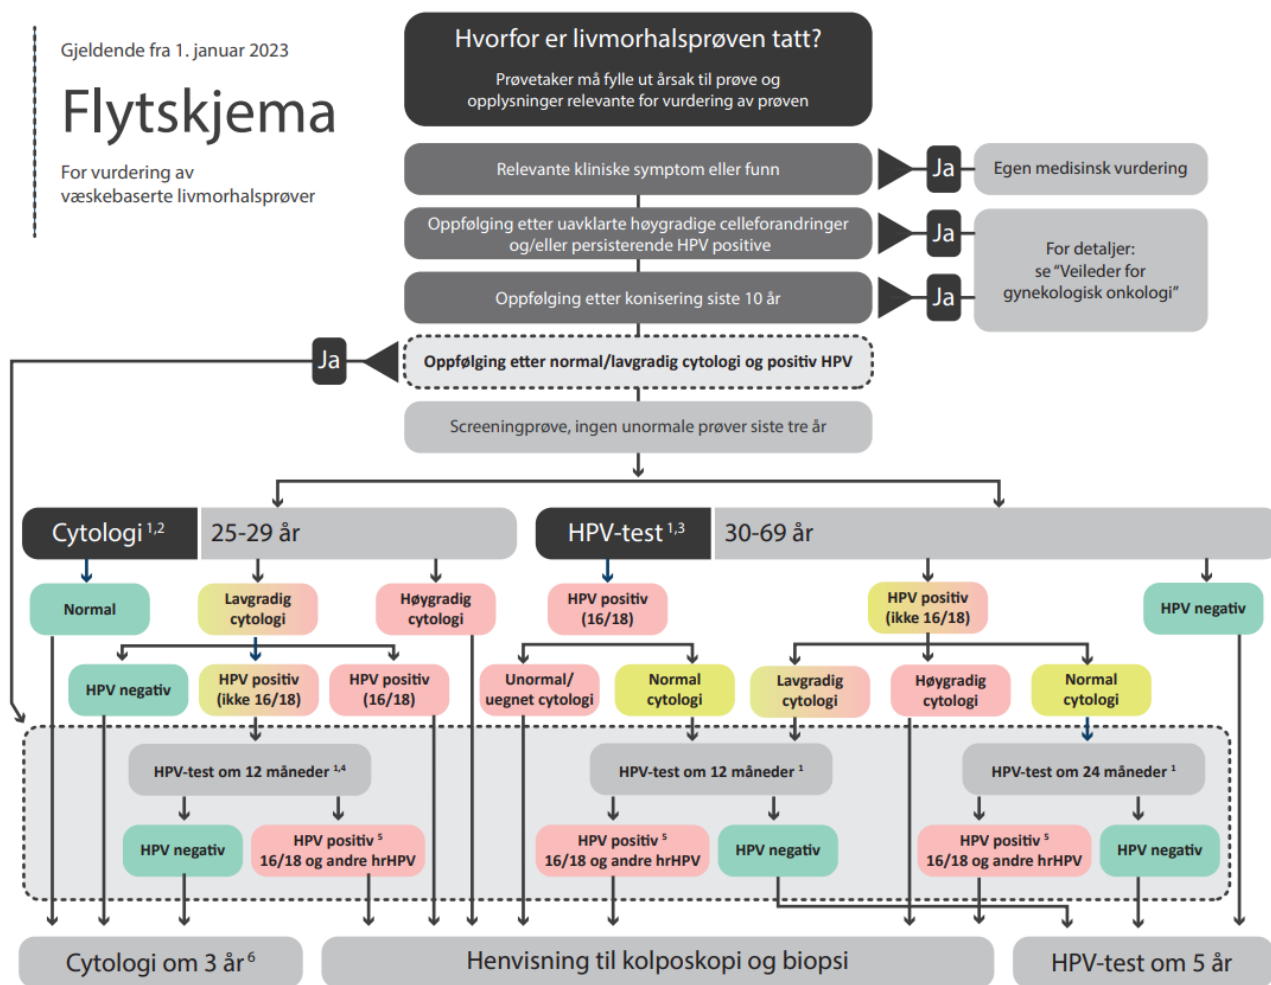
Gjeldende fra 1. januar 2023

Flytskjema

For vurdering av væskebaserte livmorhalsprøver

Hvorfor er livmorhalsprøven tatt?

Prøvetaker må fylle ut årsak til prøve og opplysninger relevante for vurdering av prøven

Relevante kliniske symptom eller funn

Ja

Egen medisinsk vurdering

Oppfølging etter uavklarte høygradige celleforandringer og/eller persisterende HPV positive

Ja

For detaljer: se "Veileder for gynekologisk onkologi"

Oppfølging etter konisering siste 10 år

Ja

Ja

Oppfølging etter normal/lavgradig cytologi og positiv HPV

Screeningprøve, ingen unormale prøver siste tre år

Cytologi $^{1,2}$

25-29 år

HPV-test $^{1,3}$

30-69 år

Normal

Lavgradig cytologi

Høygradig cytologi

HPV positiv (16/18)

HPV positiv (ikke 16/18)

HPV negativ

HPV negativ

HPV positiv (ikke 16/18)

HPV positiv (16/18)

Unormal/ uegnet cytologi

Normal cytologi

Lavgradig cytologi

Høygradig cytologi

Normal cytologi

HPV-test om 12 måneder $^{1,4}$

HPV-test om 12 måneder $^{1}$

HPV-test om 24 måneder $^{1}$

HPV negativ

HPV positiv $^{5}$ 16/18 og andre hrHPV

HPV positiv $^{5}$ 16/18 og andre hrHPV

HPV negativ

HPV positiv $^{5}$ 16/18 og andre hrHPV

HPV negativ

Cytologi om 3 år $^{6}$

Henvisning til kolposkopi og biopsi

HPV-test om 5 år